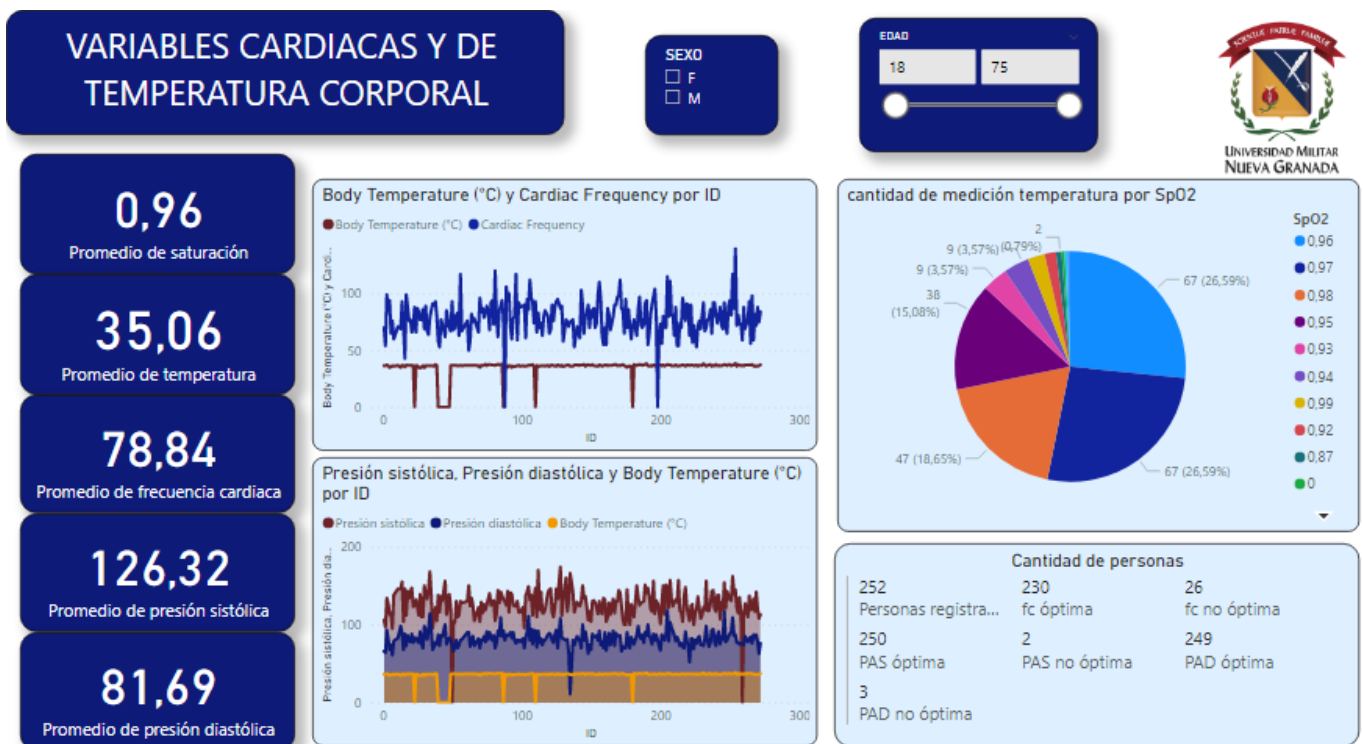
VARIABLES CARDIACAS Y DE TEMPERATURA CORPORAL

SEXO
F
M

EDAD
18
75

SCIENTIAE PATRIAE FAMILIAE
UNIVERSIDAD MILITAR NUEVA GRANADA

0,96
Promedio de saturación

35,06
Promedio de temperatura

78,84
Promedio de frecuencia cardiaca

126,32
Promedio de presión sistólica

81,69
Promedio de presión diastólica

Body Temperature (°C) y Cardiac Frequency por ID
Body Temperature (°C) Cardiac Frequency
Body Temperature (°C) y Cardi...
100
50
0
0 100 200 300
ID

Presión sistólica, Presión diastólica y Body Temperature (°C) por ID
Presión sistólica Presión diastólica Body Temperature (°C)
Presión sistólica, Presión dia...
200
100
0
0 100 200 300
ID

cantidad de medición temperatura por SpO2
2
9 (3,57%) (0,79%)
9 (3,57%)
38 (15,08%)
67 (26,59%)
47 (18,65%)
67 (26,59%)
SpO2
0,96
0,97
0,98
0,95
0,93
0,94
0,99
0,92
0,87
0

Cantidad de personas
| | | |
|---|---|---|
| 252 Personas registra... | 230 fc óptima | 26 fc no óptima |
| 250 PAS óptima | 2 PAS no óptima | 249 PAD óptima |
| 3 PAD no óptima | | |